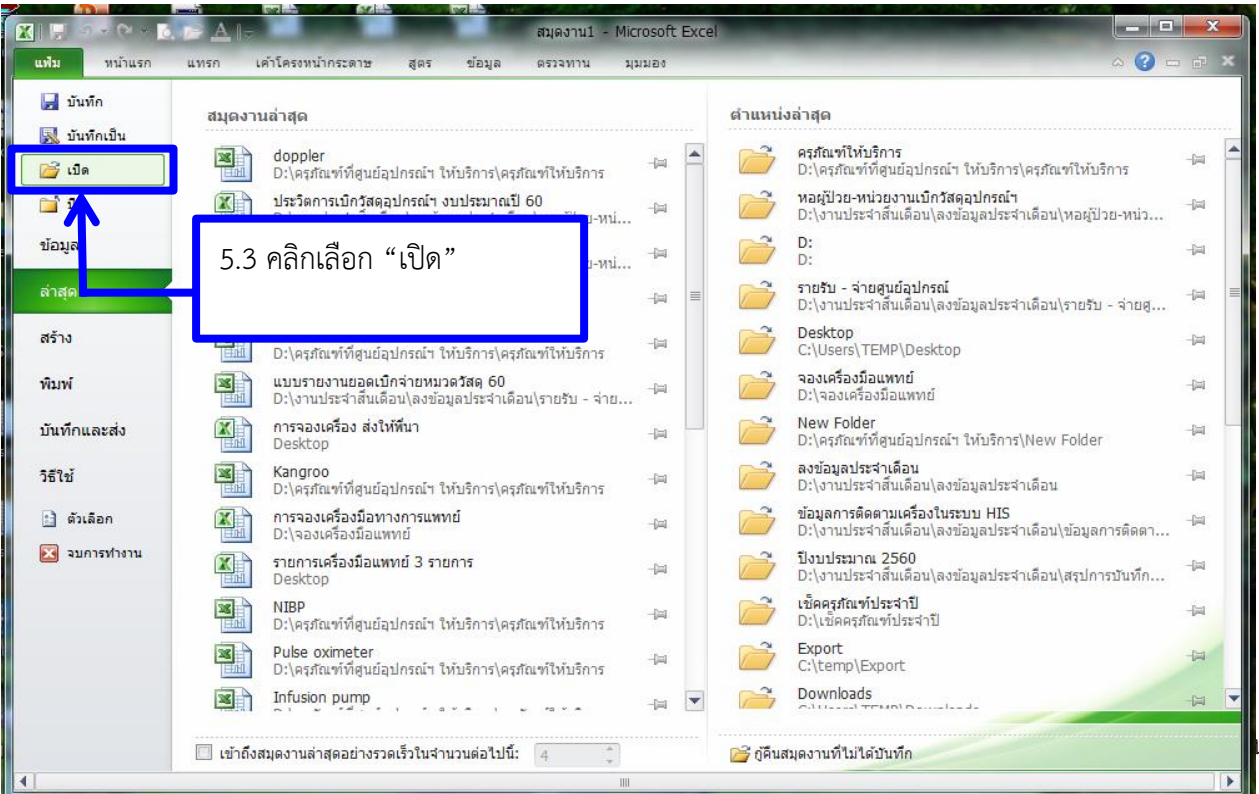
สมุดงาน1 - Microsoft Excel

แฟ้ม หน้าแรก แทรก เค้าโครงหน้ากระดาษ สูตร ข้อมูล ตรวจทาน มุมมอง

บันทึก
บันทึกเป็น
เปิด
ปิ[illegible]
ข้อมูล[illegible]
ล่าสุด
สร้าง
พิมพ์
บันทึกและส่ง
วิธีใช้
ตัวเลือก
จบการทำงาน

5.3 คลิกเลือก “เปิด”

สมุดงานล่าสุด

doppler
D:\ครุภัณฑ์ที่ศูนย์อุปกรณ์ฯ ให้บริการ\ครุภัณฑ์ให้บริการ
ประวัติการเบิกวัสดุอุปกรณ์ฯ งบประมาณปี 60
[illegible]-หน่...
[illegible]-หน่...
D:\ครุภัณฑ์ที่ศูนย์อุปกรณ์ฯ ให้บริการ\ครุภัณฑ์ให้บริการ
แบบรายงานยอดเบิกจ่ายหมวดวัสดุ 60
D:\งานประจำสิ้นเดือน\ลงข้อมูลประจำเดือน\รายรับ - จ่าย...
การจองเครื่อง ส่งให้พี่นา
Desktop
Kangroo
D:\ครุภัณฑ์ที่ศูนย์อุปกรณ์ฯ ให้บริการ\ครุภัณฑ์ให้บริการ
การจองเครื่องมือทางการแพทย์
D:\จองเครื่องมือแพทย์
รายการเครื่องมือแพทย์ 3 รายการ
Desktop
NIBP
D:\ครุภัณฑ์ที่ศูนย์อุปกรณ์ฯ ให้บริการ\ครุภัณฑ์ให้บริการ
Pulse oximeter
D:\ครุภัณฑ์ที่ศูนย์อุปกรณ์ฯ ให้บริการ\ครุภัณฑ์ให้บริการ
Infusion pump
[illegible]

เข้าถึงสมุดงานล่าสุดอย่างรวดเร็วในจำนวนต่อไปนี้: 4

ตำแหน่งล่าสุด

ครุภัณฑ์ให้บริการ
D:\ครุภัณฑ์ที่ศูนย์อุปกรณ์ฯ ให้บริการ\ครุภัณฑ์ให้บริการ
หอผู้ป่วย-หน่วยงานเบิกวัสดุอุปกรณ์ฯ
D:\งานประจำสิ้นเดือน\ลงข้อมูลประจำเดือน\หอผู้ป่วย-หน่ว...
D:
D:
รายรับ - จ่ายศูนย์อุปกรณ์
D:\งานประจำสิ้นเดือน\ลงข้อมูลประจำเดือน\รายรับ - จ่ายศู...
Desktop
C:\Users\TEMP\Desktop
จองเครื่องมือแพทย์
D:\จองเครื่องมือแพทย์
New Folder
D:\ครุภัณฑ์ที่ศูนย์อุปกรณ์ฯ ให้บริการ\New Folder
ลงข้อมูลประจำเดือน
D:\งานประจำสิ้นเดือน\ลงข้อมูลประจำเดือน
ข้อมูลการติดตามเครื่องในระบบ HIS
D:\งานประจำสิ้นเดือน\ลงข้อมูลประจำเดือน\ข้อมูลการติดตา...
ปีงบประมาณ 2560
D:\งานประจำสิ้นเดือน\ลงข้อมูลประจำเดือน\สรุปการบันทึก...
เช็คครุภัณฑ์ประจำปี
D:\เช็คครุภัณฑ์ประจำปี
Export
C:\temp\Export
Downloads
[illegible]

กู้คืนสมุดงานที่ไม่ได้บันทึก